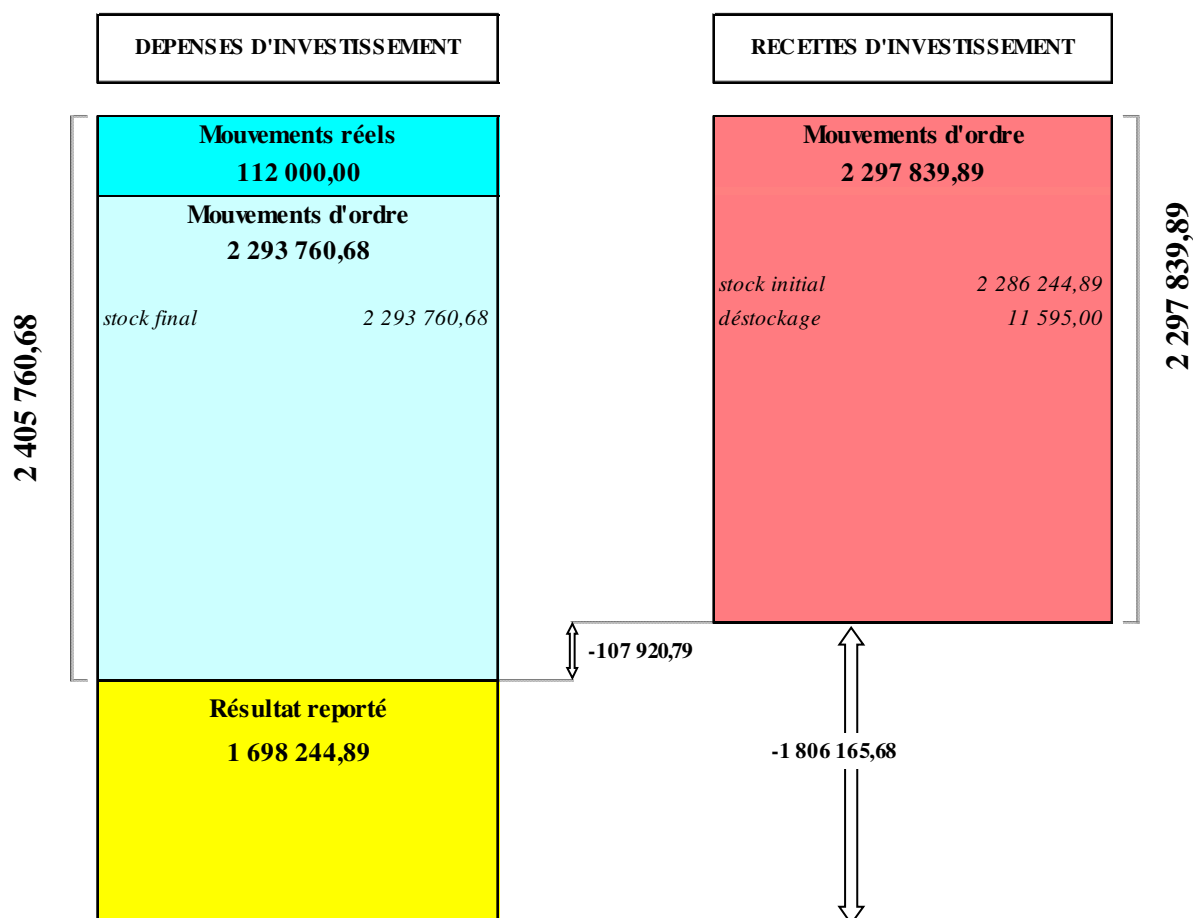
DEPENSES D'INVESTISSEMENT

RECETTES D'INVESTISSEMENT

2 405 760,68

Mouvements réels
112 000,00

Mouvements d'ordre
2 293 760,68

stock final 2 293 760,68

Mouvements d'ordre
2 297 839,89

stock initial 2 286 244,89
déstockage 11 595,00

2 297 839,89

-107 920,79

Résultat reporté
1 698 244,89

-1 806 165,68